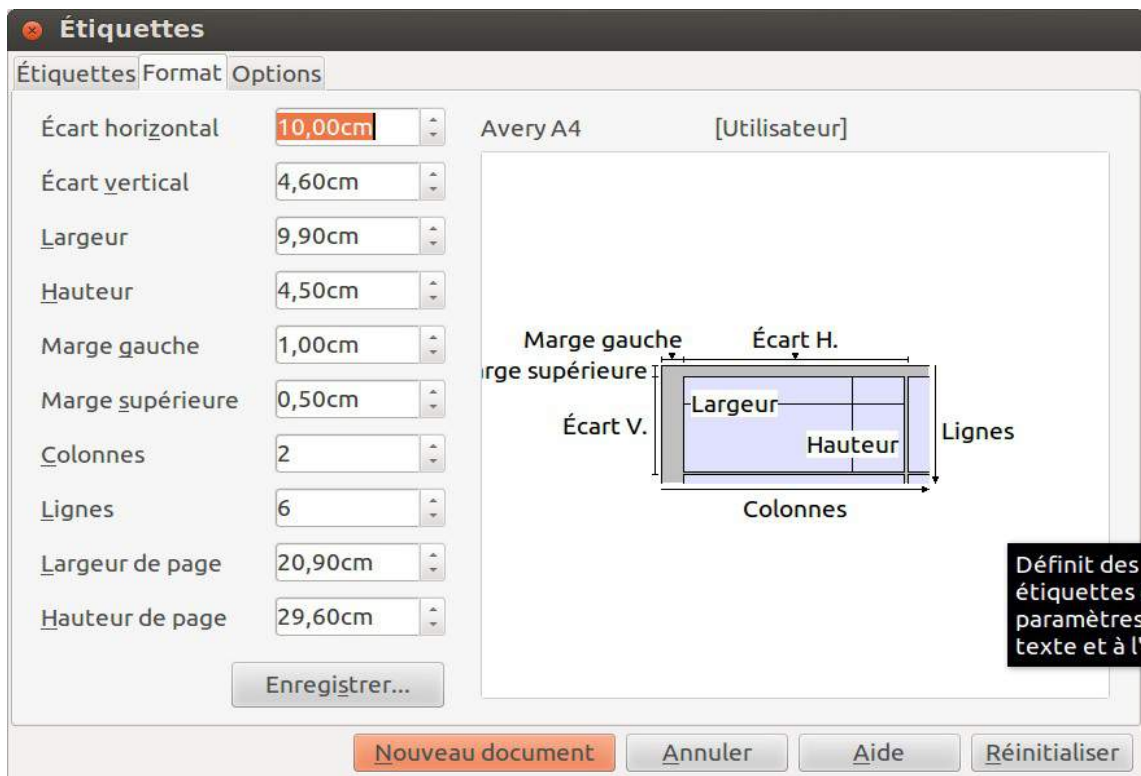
Étiquettes

Étiquettes Format Options

Écart horizontal 10,00cm

Écart vertical 4,60cm

Largeur 9,90cm

Hauteur 4,50cm

Marge gauche 1,00cm

Marge supérieure 0,50cm

Colonnes 2

Lignes 6

Largeur de page 20,90cm

Hauteur de page 29,60cm

Enregistrer...

Avery A4 [Utilisateur]

Marge gauche Écart H.
rge supérieure
Écart V. Largeur
Hauteur Lignes
Colonnes

Définit des
étiquettes
paramètres
texte et à l'

Nouveau document Annuler Aide Réinitialiser